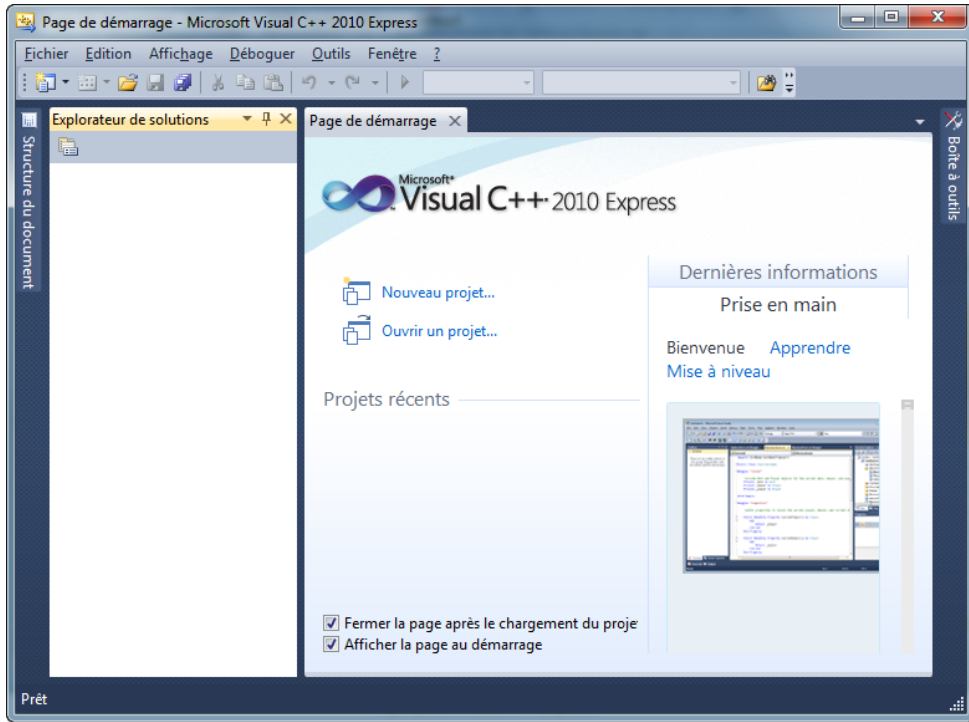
Page de démarrage - Microsoft Visual C++ 2010 Express

Fichier Edition Affichage Déboguer Outils Fenêtre ?

Structure du document

Explorateur de solutions

Page de démarrage

Boîte à outils

Microsoft® Visual C++ 2010 Express

Nouveau projet...

Ouvrir un projet...

Projets récents

Dernières informations

Prise en main

Bienvenue Apprendre Mise à niveau

Fermer la page après le chargement du proje

Afficher la page au démarrage

Prêt